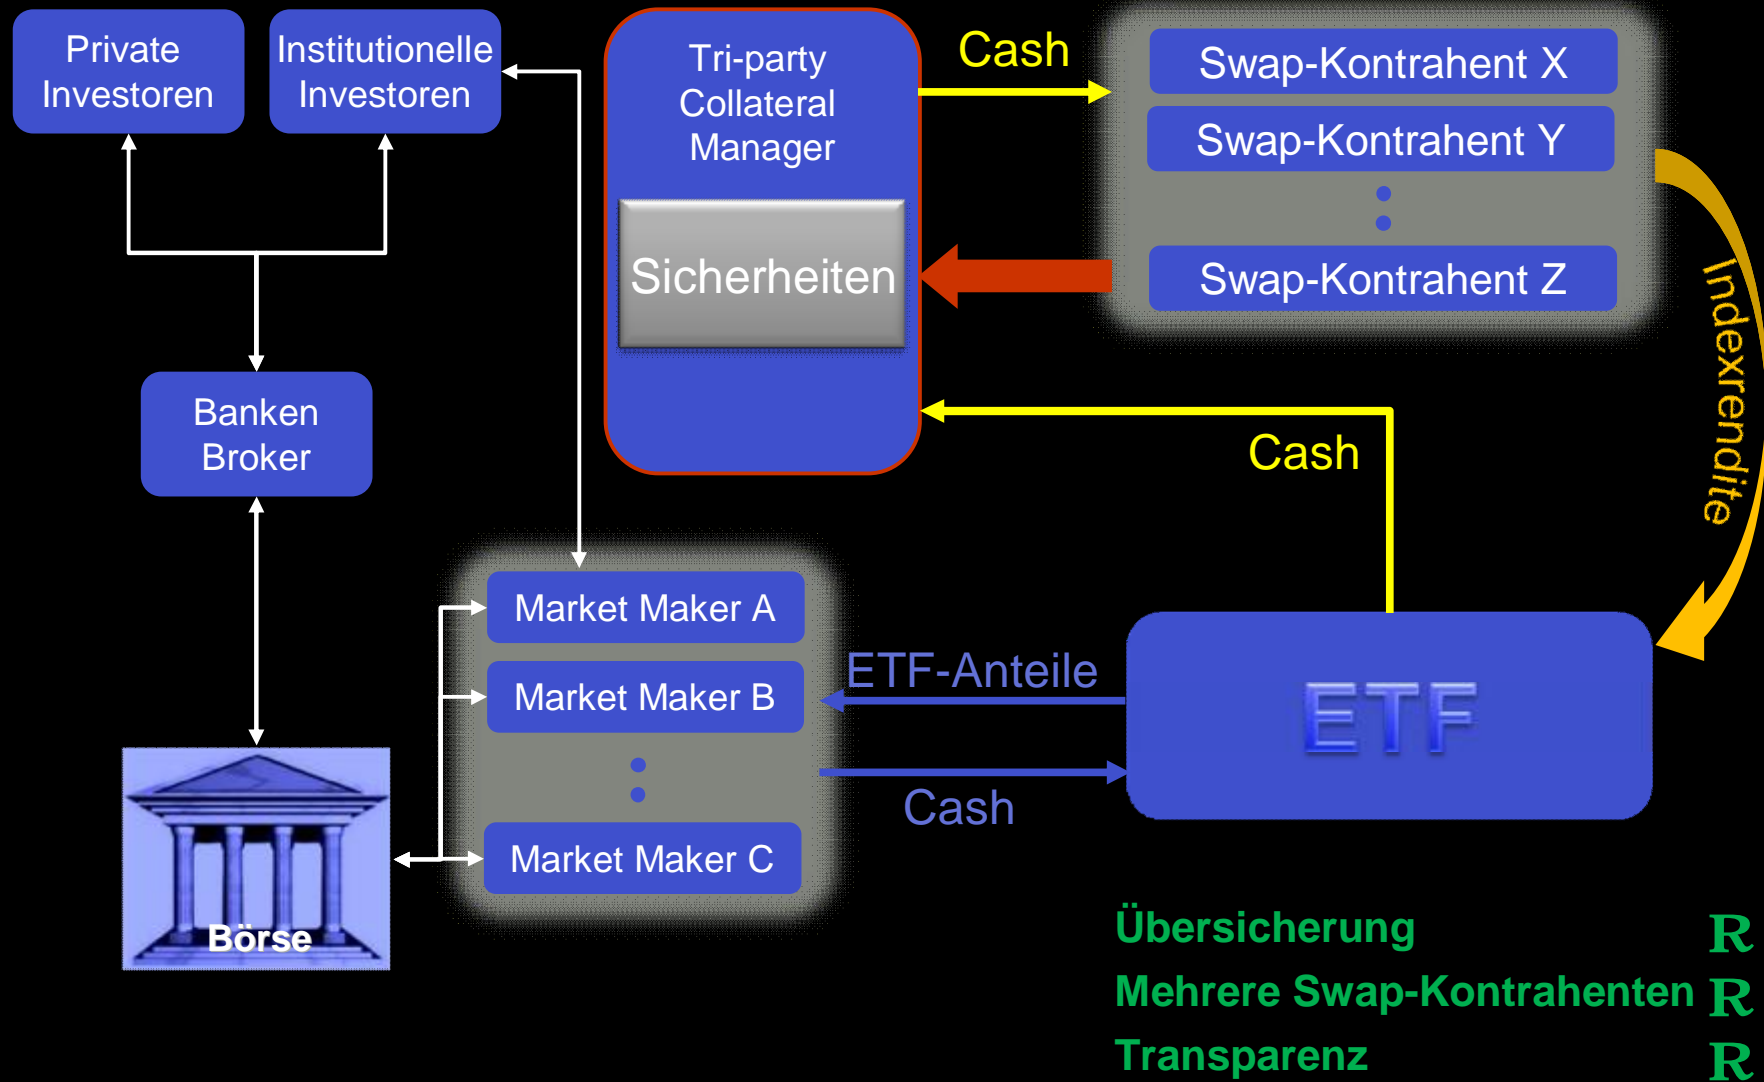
Private Investoren

Institutionelle Investoren

Tri-party Collateral Manager

Sicherheiten

Cash

Swap-Kontrahent X

Swap-Kontrahent Y

Swap-Kontrahent Z

Indexrendite

Banken Broker

Cash

Market Maker A

Market Maker B

Market Maker C

ETF-Anteile

Cash

ETF

Börse

Übersicherung R

Mehrere Swap-Kontrahenten R

Transparenz R